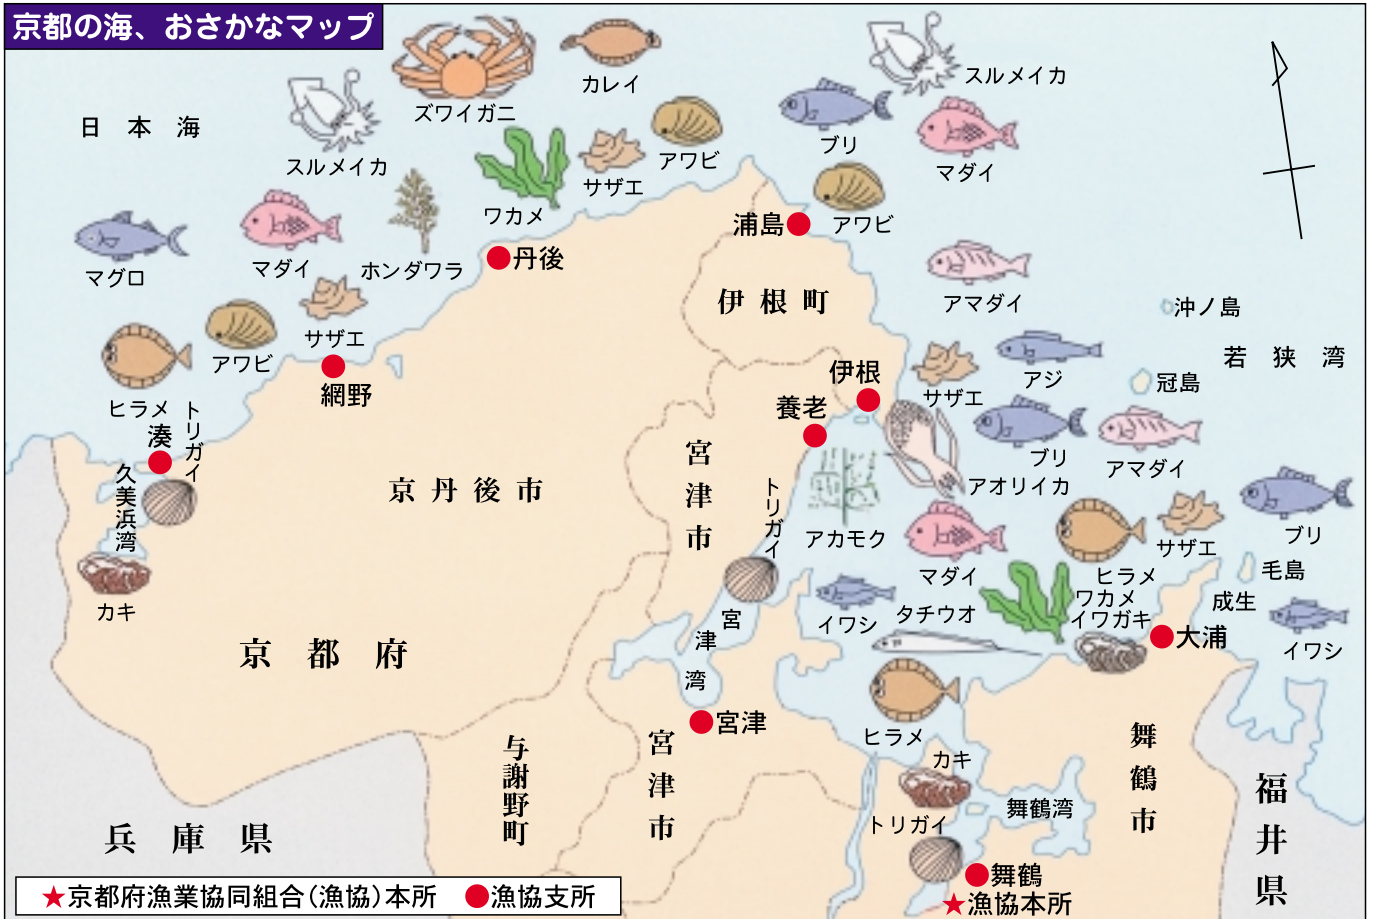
京都の海、おさかなマップ

日本海

スルメイカ
ズワイガニ
カレイ
スルメイカ
ブリ
マダイ
アワビ
サザエ
ワカメ
マグロ
マダイ
ホンダワラ
浦島
アワビ
丹後
伊根町
アマダイ
沖ノ島
サザエ
アワビ
網野
若狭湾
ヒラメ
トリガイ
湊
伊根
養老
サザエ
アジ
冠島
久美浜湾
京丹後市
宮津市
トリガイ
アカモク
ブリ
アオリイカ
アマダイ
カキ
マダイ
サザエ
ブリ
ヒラメ
ワカメ
イワガキ
毛島
成生
宮津湾
イワシ
タチウオ
大浦
イワシ
京都府
宮津
与謝野町
宮津市
ヒラメ
カキ
舞鶴市
舞鶴湾
トリガイ
福井県
兵庫県
舞鶴
漁協本所

★京都府漁業協同組合(漁協)本所 ●漁協支所